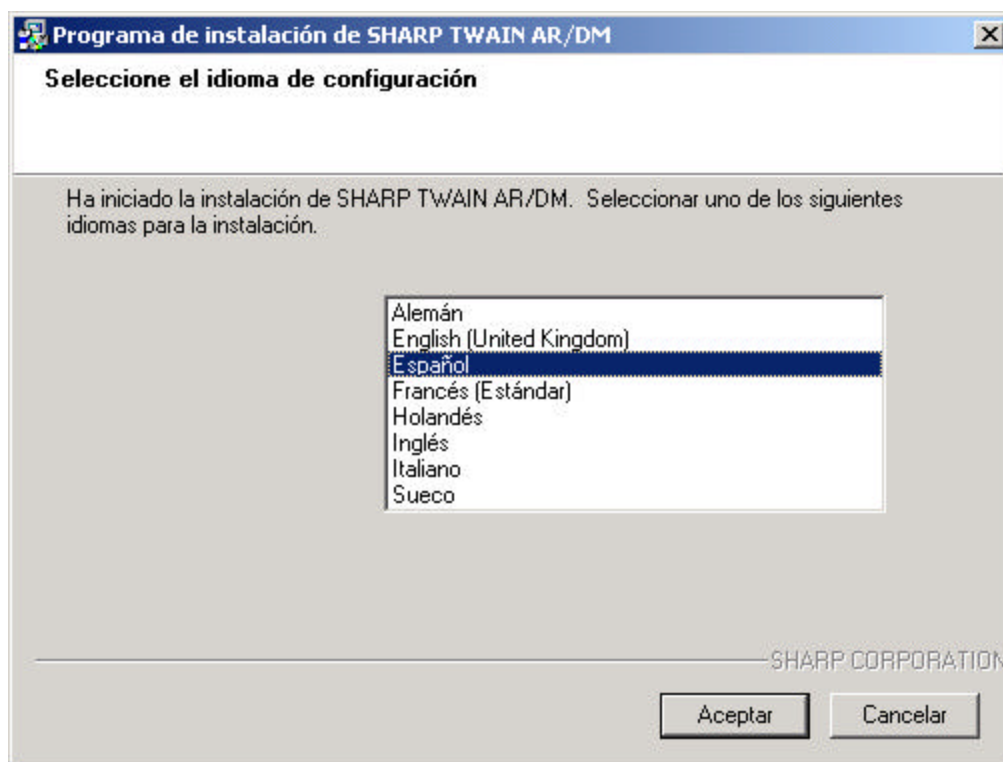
Programa de instalación de SHARP TWAIN AR/DM

Seleccione el idioma de configuración

Ha iniciado la instalación de SHARP TWAIN AR/DM. Seleccionar uno de los siguientes idiomas para la instalación.

Alemán
English (United Kingdom)
Español
Francés (Estándar)
Holandés
Inglés
Italiano
Sueco

SHARP CORPORATION

Aceptar
Cancelar